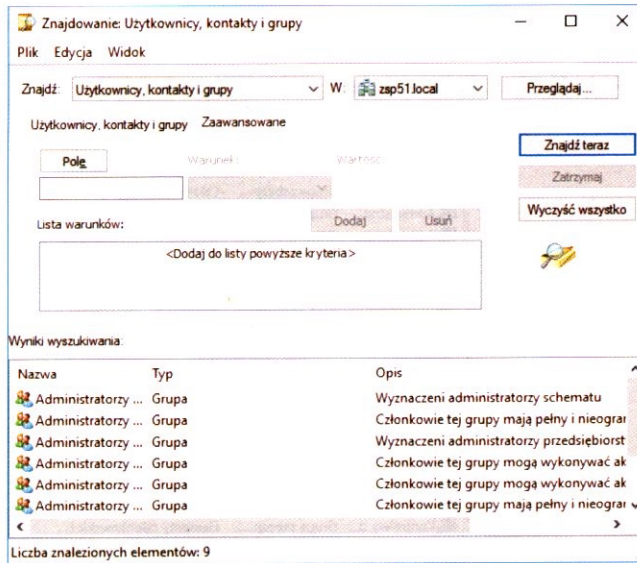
Znajdowanie: Użytkownicy, kontakty i grupy

Plik Edycja Widok

Znajdź: Użytkownicy, kontakty i grupy W: zsp51.local Przeglądaj...

Użytkownicy, kontakty i grupy Zaawansowane

Znajdź teraz

Pole Warunek: Wartość:

Zatrzymaj

Wyczyść wszystko

Lista warunków: Dodaj Usuń

<Dodaj do listy powyższe kryteria>

Wyniki wyszukiwania:

| Nazwa | Typ | Opis |
|---|---|---|
| Administratorzy ... | Grupa | Wyznaczeni administratorzy schematu |
| Administratorzy ... | Grupa | Członkowie tej grupy mają pełny i nieograr |
| Administratorzy ... | Grupa | Wyznaczeni administratorzy przedsiębiorst |
| Administratorzy ... | Grupa | Członkowie tej grupy mogą wykonywać ak |
| Administratorzy ... | Grupa | Członkowie tej grupy mogą wykonywać ak |
| Administratorzy ... | Grupa | Członkowie tej grupy mają pełny i nieograr |

Liczba znalezionych elementów: 9